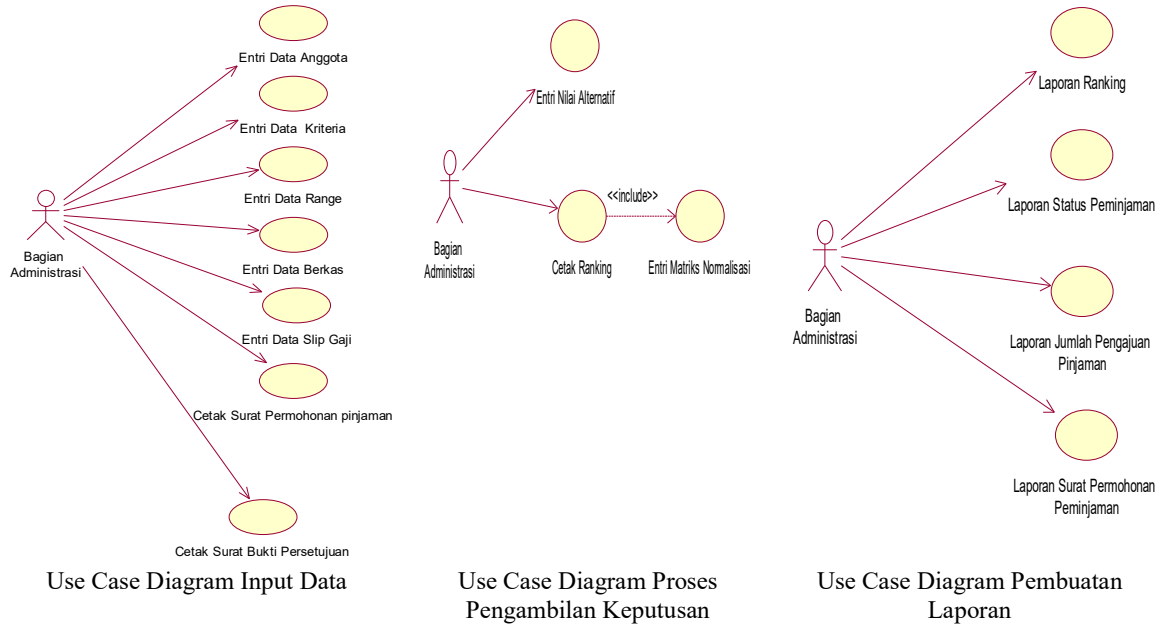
Entri Data Anggota

Entri Data Kriteria

Entri Data Range

Entri Data Berkas

Entri Data Slip Gaji

Cetak Surat Permohonan pinjaman

Cetak Surat Bukti Persetujuan

Bagian Administrasi

Use Case Diagram Input Data

Entri Nilai Alternatif

<<include>>

Bagian Administrasi

Cetak Ranking

Entri Matriks Normalisasi

Use Case Diagram Proses Pengambilan Keputusan

Laporan Ranking

Laporan Status Peminjaman

Bagian Administrasi

Laporan Jumlah Pengajuan Pinjaman

Laporan Surat Permohonan Peminjaman

Use Case Diagram Pembuatan Laporan